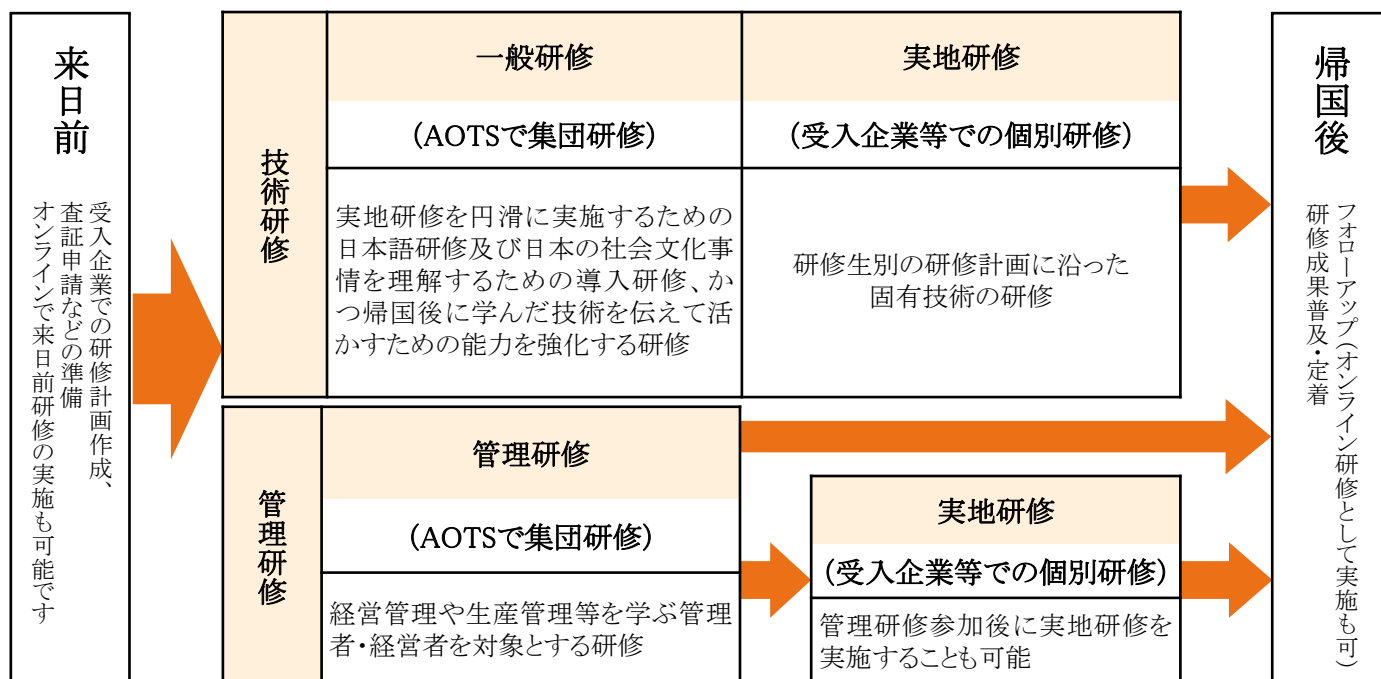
来日前

受入企業での研修計画作成、査証申請などの準備
オンラインで来日前研修の実施も可能です

技術研修

一般研修

（AOTSで集団研修）

実地研修を円滑に実施するための日本語研修及び日本の社会文化事情を理解するための導入研修、かつ帰国後に学んだ技術を伝えて活かすための能力を強化する研修

実地研修

（受入企業等での個別研修）

研修生別の研修計画に沿った固有技術の研修

管理研修

管理研修

（AOTSで集団研修）

経営管理や生産管理等を学ぶ管理者・経営者を対象とする研修

実地研修

（受入企業等での個別研修）

管理研修参加後に実地研修を実施することも可能

帰国後

研修成果普及・定着
フォローアップ（オンライン研修として実施も可）